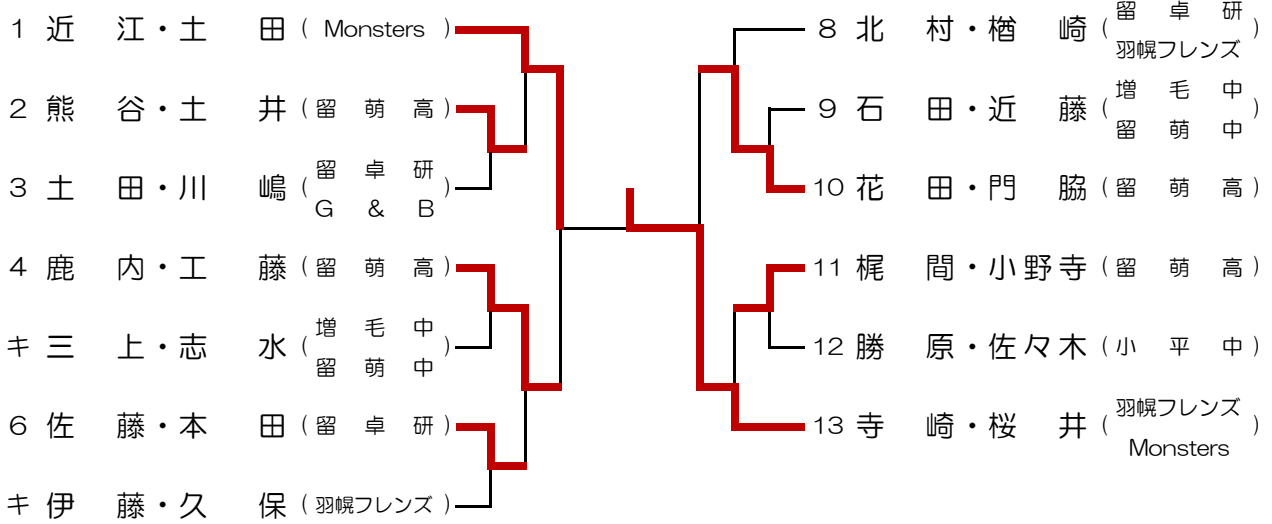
1 近江・土田（Monsters）
2 熊谷・土井（留萌高）
3 土田・川嶋（留卓研 G & B）
4 鹿内・工藤（留萌高）
キ 三上・志水（増毛中 留萌中）
6 佐藤・本田（留卓研）
キ 伊藤・久保（羽幌フレンズ）

8 北村・楢崎（留卓研 羽幌フレンズ）
9 石田・近藤（増毛中 留萌中）
10 花田・門脇（留萌高）
11 梶間・小野寺（留萌高）
12 勝原・佐々木（小平中）
13 寺崎・桜井（羽幌フレンズ Monsters）